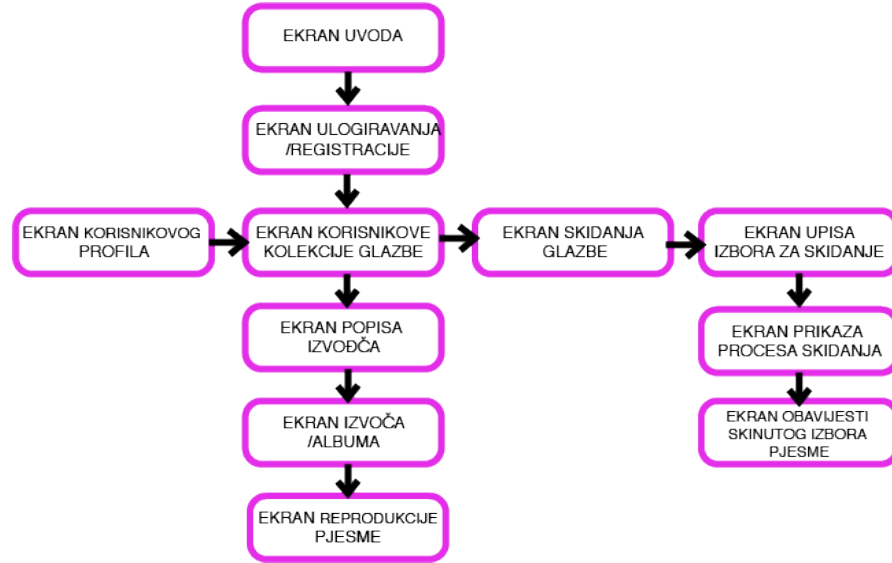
EKRAN UVODA

EKRAN ULOGIRAVANJA /REGISTRACIJE

EKRAN KORISNIKOVOG PROFILA

EKRAN KORISNIKOVE KOLEKCIJE GLAZBE

EKRAN SKIDANJA GLAZBE

EKRAN UPISA IZBORA ZA SKIDANJE

EKRAN POPISA IZVOĐČA

EKRAN PRIKAZA PROCESA SKIDANJA

EKRAN IZVOČA /ALBUMA

EKRAN OBAVIJESTI SKINUTOG IZBORA PJESME

EKRAN REPRODUKCIJE PJESME